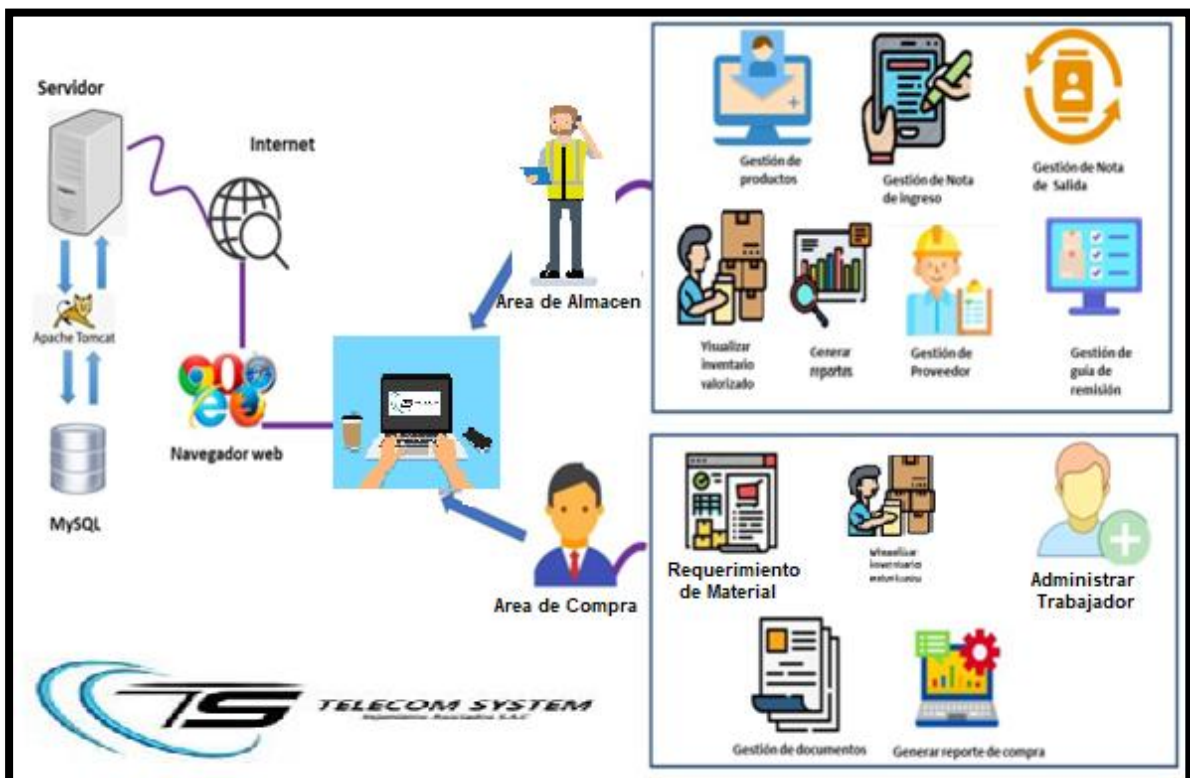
Servidor

Internet

Apache Tomcat

MySQL

Navegador web

Area de Almacen

Area de Compra

Gestión de productos

Gestión de Nota de ingreso

Gestión de Nota de Salida

Visualizar inventario valorizado

Generar reportes

Gestión de Proveedor

Gestión de guía de remisión

Requerimiento de Material

Visualizar inventario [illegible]

Administrar Trabajador

Gestión de documentos

Generar reporte de compra

TS TELECOM SYSTEM

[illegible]